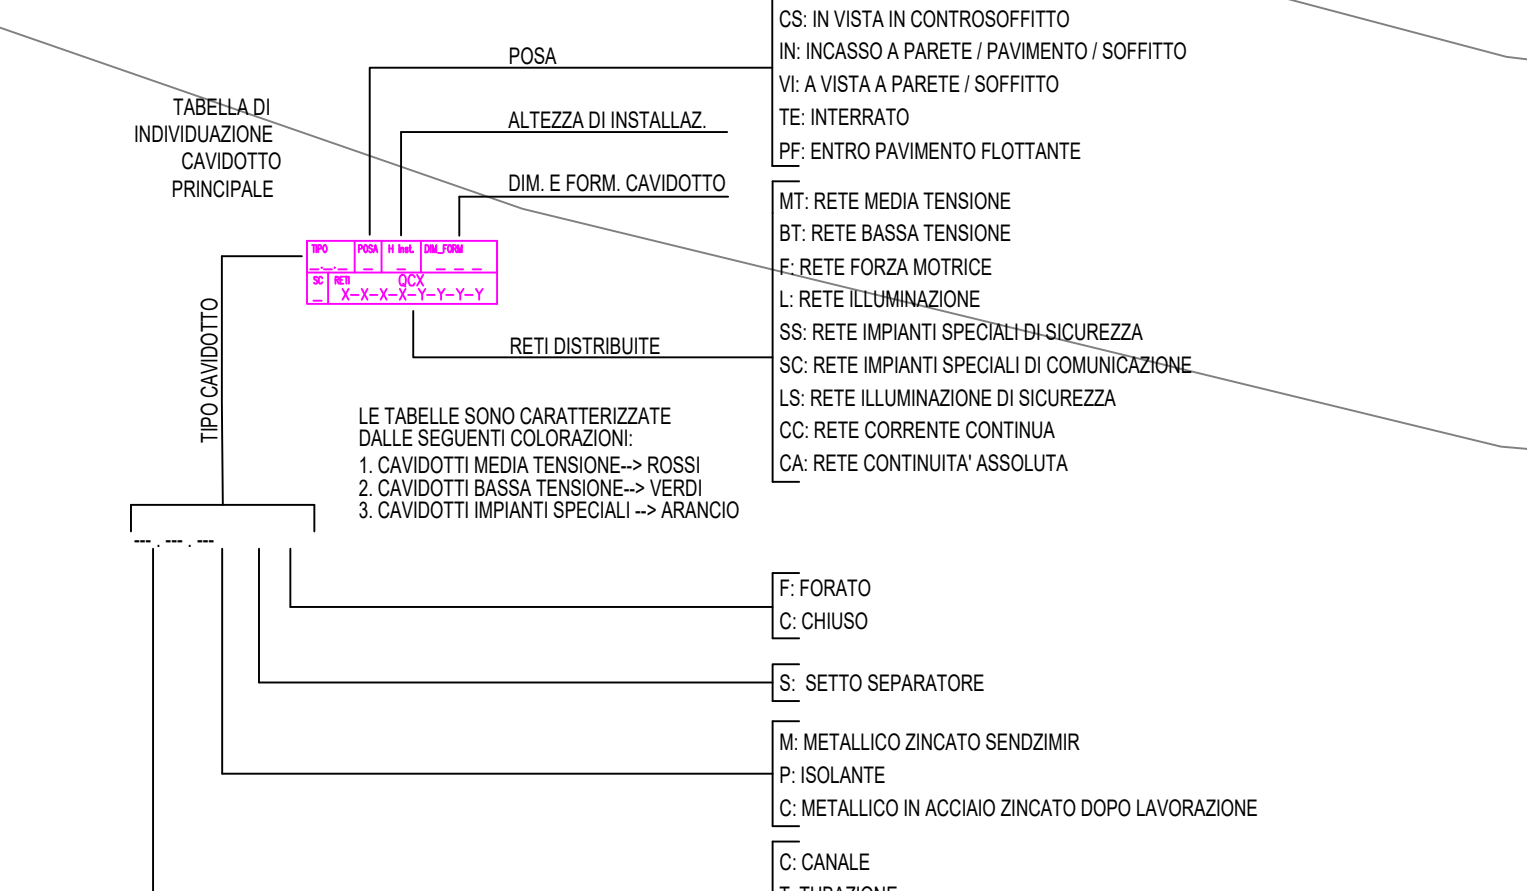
TABELLA DI
INDIVIDUAZIONE
CAVIDOTTO
PRINCIPALE

POSA

ALTEZZA DI INSTALLAZ.

DIM. E FORM. CAVIDOTTO

CS: IN VISTA IN CONTROSOFFITTO
IN: INCASSO A PARETE / PAVIMENTO / SOFFITTO
VI: A VISTA A PARETE / SOFFITTO
TE: INTERRATO
PF: ENTRO PAVIMENTO FLOTTANTE

MT: RETE MEDIA TENSIONE
BT: RETE BASSA TENSIONE
F: RETE FORZA MOTRICE
L: RETE ILLUMINAZIONE
SS: RETE IMPIANTI SPECIALI DI SICUREZZA
SC: RETE IMPIANTI SPECIALI DI COMUNICAZIONE
LS: RETE ILLUMINAZIONE DI SICUREZZA
CC: RETE CORRENTE CONTINUA
CA: RETE CONTINUITA' ASSOLUTA

| TIPO | POSA | H inst. | DIM_FORM |
|---|---|---|---|
| _._._ | _ | _ | _ _ _ |

| SC | RETI QCX |
|---|---|
| _ | X-X-X-X-Y-Y-Y-Y |

RETI DISTRIBUITE

TIPO CAVIDOTTO

LE TABELLE SONO CARATTERIZZATE
DALLE SEGUENTI COLORAZIONI:
1. CAVIDOTTI MEDIA TENSIONE--> ROSSI
2. CAVIDOTTI BASSA TENSIONE--> VERDI
3. CAVIDOTTI IMPIANTI SPECIALI --> ARANCIO

---. ---. ---

F: FORATO
C: CHIUSO

S: SETTO SEPARATORE

M: METALLICO ZINCATO SENDZIMIR
P: ISOLANTE
C: METALLICO IN ACCIAIO ZINCATO DOPO LAVORAZIONE

C: CANALE
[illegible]